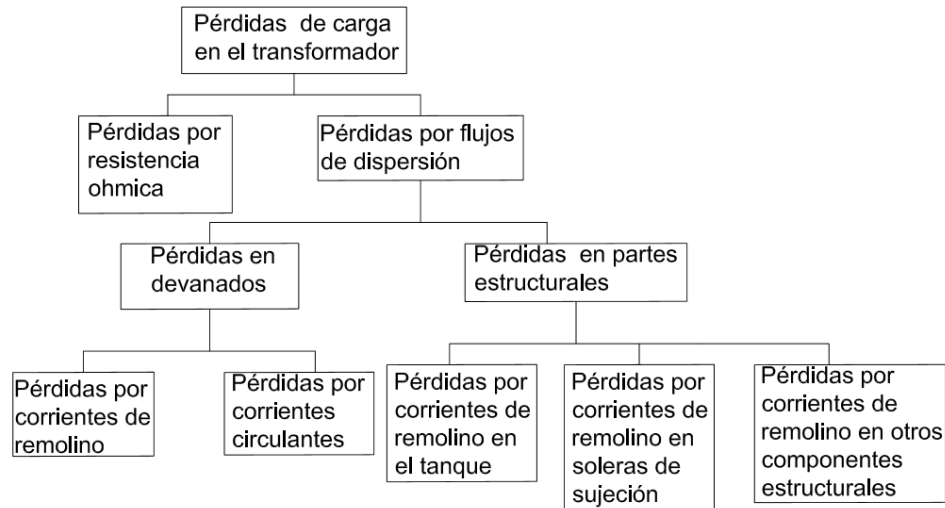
Pérdidas de carga en el transformador

Pérdidas por resistencia ohmica

Pérdidas por flujos de dispersión

Pérdidas en devanados

Pérdidas en partes estructurales

Pérdidas por corrientes de remolino

Pérdidas por corrientes circulantes

Pérdidas por corrientes de remolino en el tanque

Pérdidas por corrientes de remolino en soleras de sujeción

Pérdidas por corrientes de remolino en otros componentes estructurales